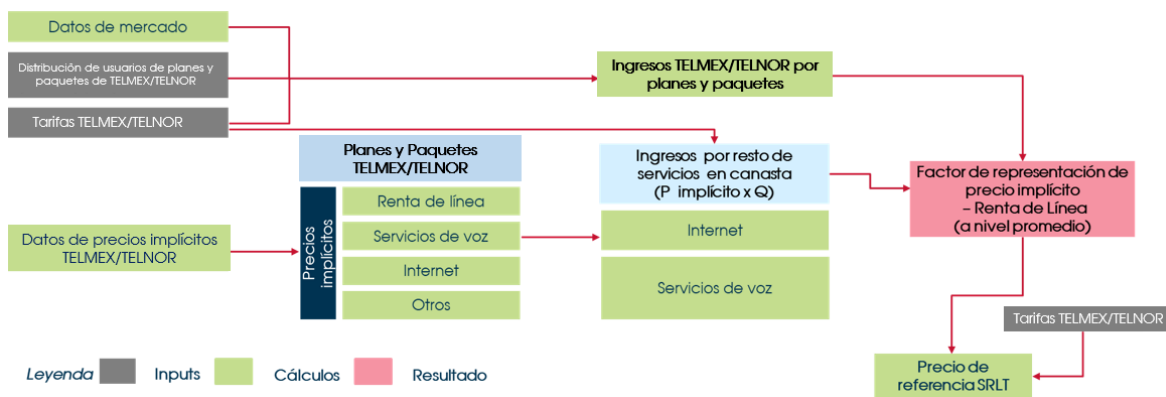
Datos de mercado

Distribución de usuarios de planes y paquetes de TELMEX/TELNOR

Tarifas TELMEX/TELNOR

Ingresos TELMEX/TELNOR por planes y paquetes

Planes y Paquetes TELMEX/TELNOR

Precios implícitos

Renta de línea

Servicios de voz

Internet

Otros

Datos de precios implícitos TELMEX/TELNOR

Ingresos por resto de servicios en canasta (P implícito x Q)

Internet

Servicios de voz

Factor de representación de precio implícito – Renta de Línea (a nivel promedio)

Tarifas TELMEX/TELNOR

Precio de referencia SRLT

Leyenda Inputs Cálculos Resultado